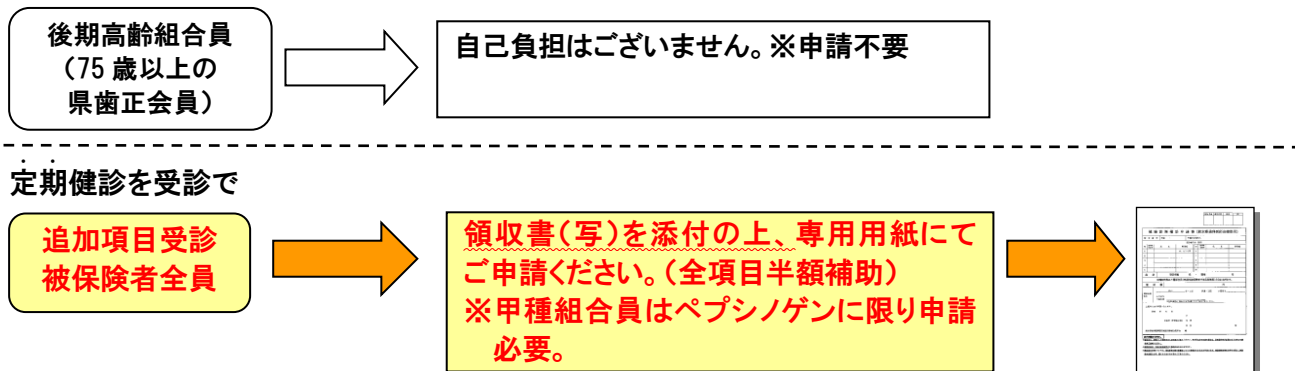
後期高齢組合員
（75 歳以上の
県歯正会員）

自己負担はございません。※申請不要

定期健診を受診で

追加項目受診
被保険者全員

領収書（写）を添付の上、専用用紙にてご申請ください。（全項目半額補助）
※甲種組合員はペプシノゲンに限り申請必要。